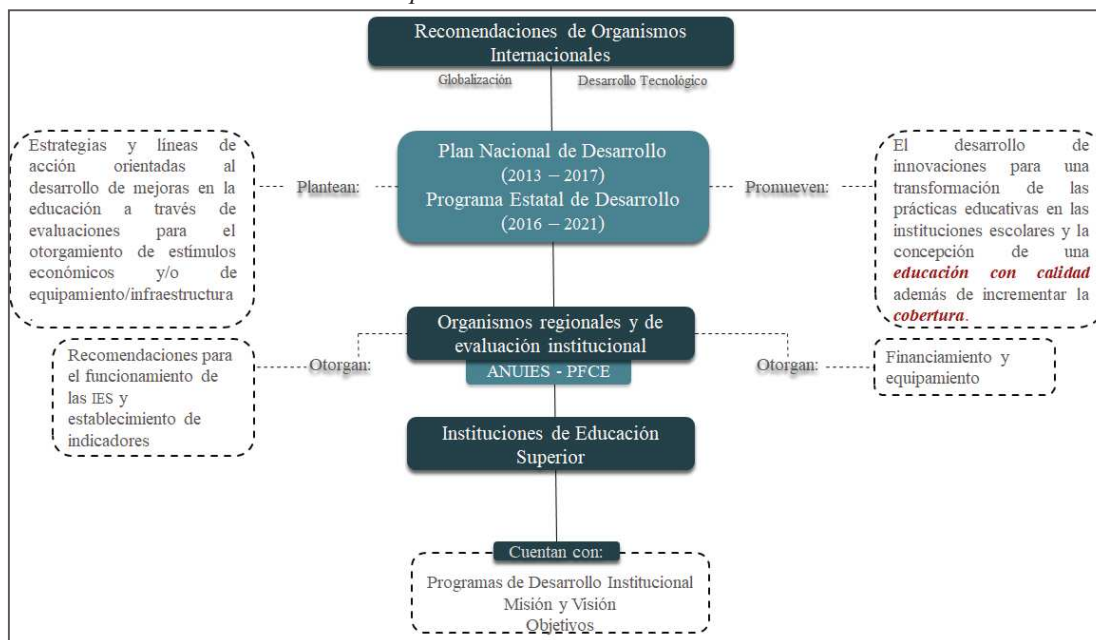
Recomendaciones de Organismos Internacionales

Globalización

Desarrollo Tecnológico

Estrategias y líneas de acción orientadas al desarrollo de mejoras en la educación a través de evaluaciones para el otorgamiento de estímulos económicos y/o de equipamiento/infraestructura

Plantean:

Plan Nacional de Desarrollo (2013 – 2017)
Programa Estatal de Desarrollo (2016 – 2021)

Promueven:

El desarrollo de innovaciones para una transformación de las prácticas educativas en las instituciones escolares y la concepción de una ***educación con calidad*** además de incrementar la ***cobertura***.

Recomendaciones para el funcionamiento de las IES y establecimiento de indicadores

Otorgan:

Organismos regionales y de evaluación institucional

ANUIES - PFCE

Otorgan:

Financiamiento y equipamiento

Instituciones de Educación Superior

Cuentan con:

Programas de Desarrollo Institucional
Misión y Visión
Objetivos